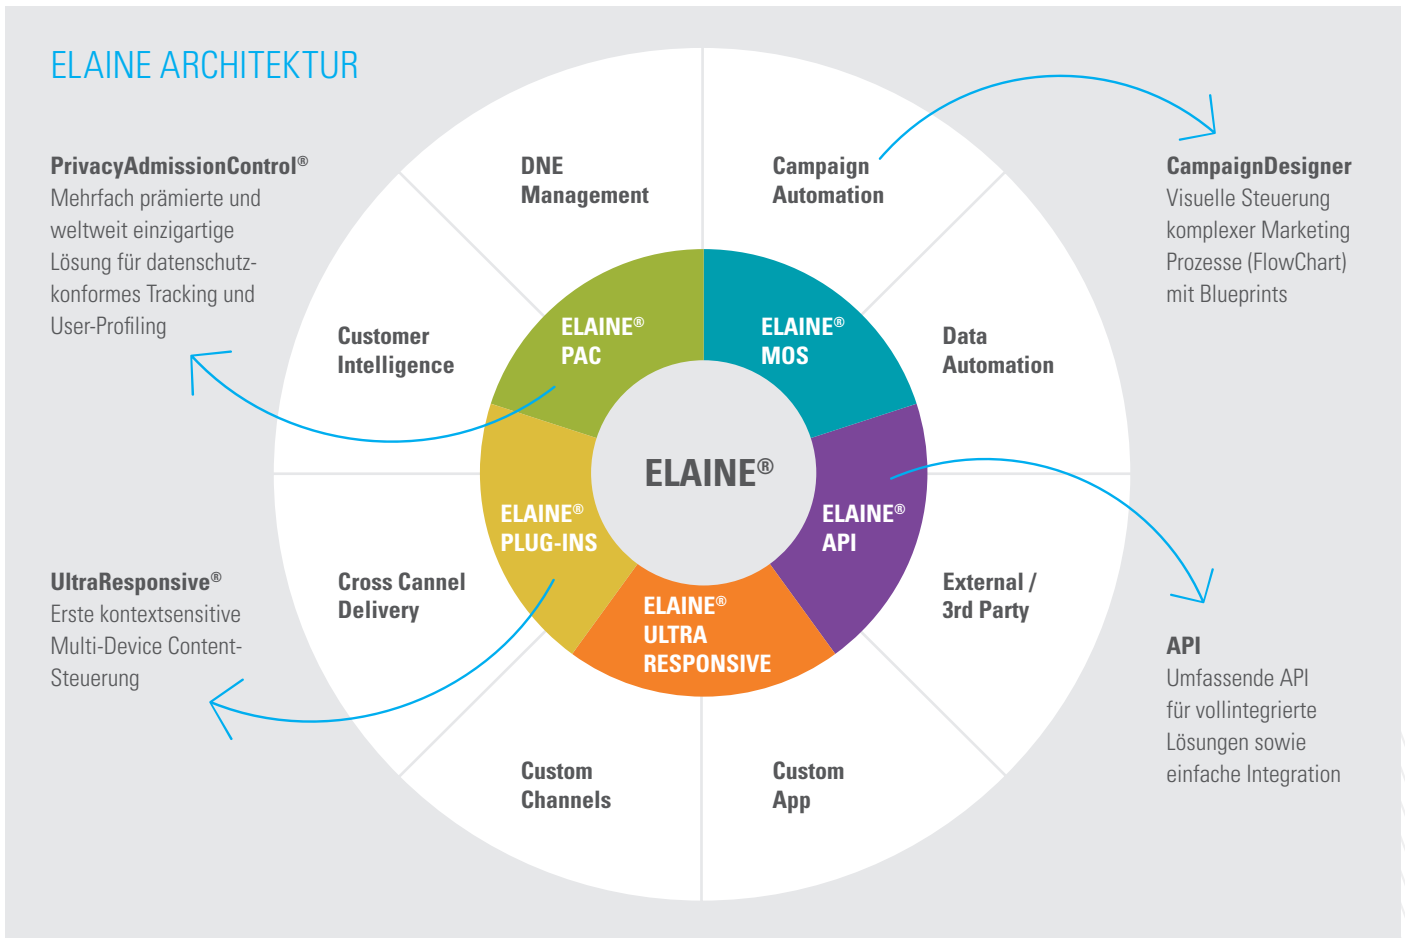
ELAINE ARCHITEKTUR

PrivacyAdmissionControl®
Mehrfach prämierte und weltweit einzigartige Lösung für datenschutzkonformes Tracking und User-Profiling

DNE Management

Campaign Automation

CampaignDesigner
Visuelle Steuerung komplexer Marketing Prozesse (FlowChart) mit Blueprints

Customer Intelligence

ELAINE® PAC

ELAINE® MOS

Data Automation

ELAINE®

ELAINE® PLUG-INS

ELAINE® API

UltraResponsive®
Erste kontextsensitive Multi-Device Content-Steuerung

Cross Cannel Delivery

ELAINE® ULTRA RESPONSIVE

External / 3rd Party

API
Umfassende API für vollintegrierte Lösungen sowie einfache Integration

Custom Channels

Custom App